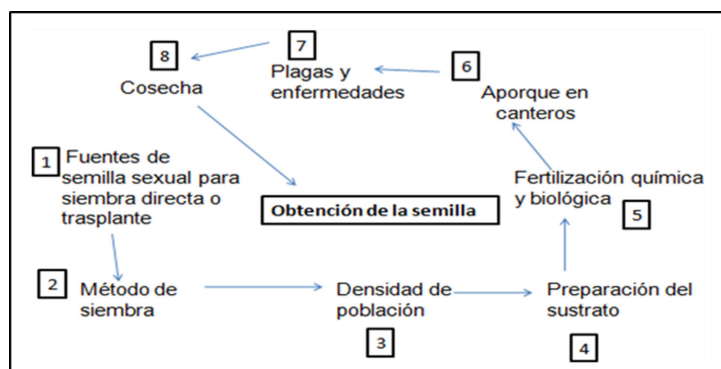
8

7

Plagas y enfermedades

6

Cosecha

Aporque en canteros

1 Fuentes de semilla sexual para siembra directa o trasplante

Obtención de la semilla

Fertilización química y biológica

5

2 Método de siembra

Densidad de población

3

Preparación del sustrato

4